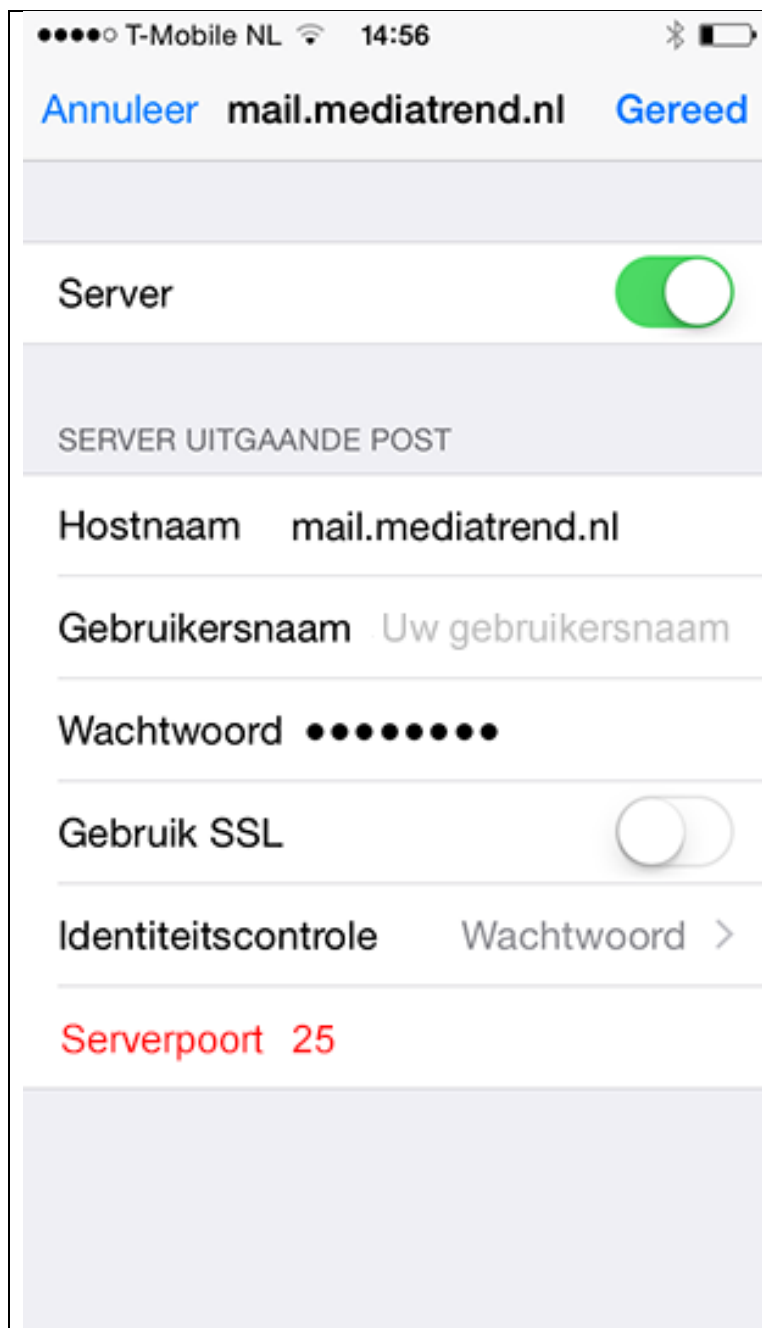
●●●●○ T-Mobile NL 14:56

Annuleer mail.mediatrend.nl Gereed

Server

SERVER UITGAANDE POST

Hostnaam mail.mediatrend.nl

Gebruikersnaam Uw gebruikersnaam

Wachtwoord ●●●●●●●●●

Gebruik SSL

Identiteitscontrole Wachtwoord >

Serverpoort 25